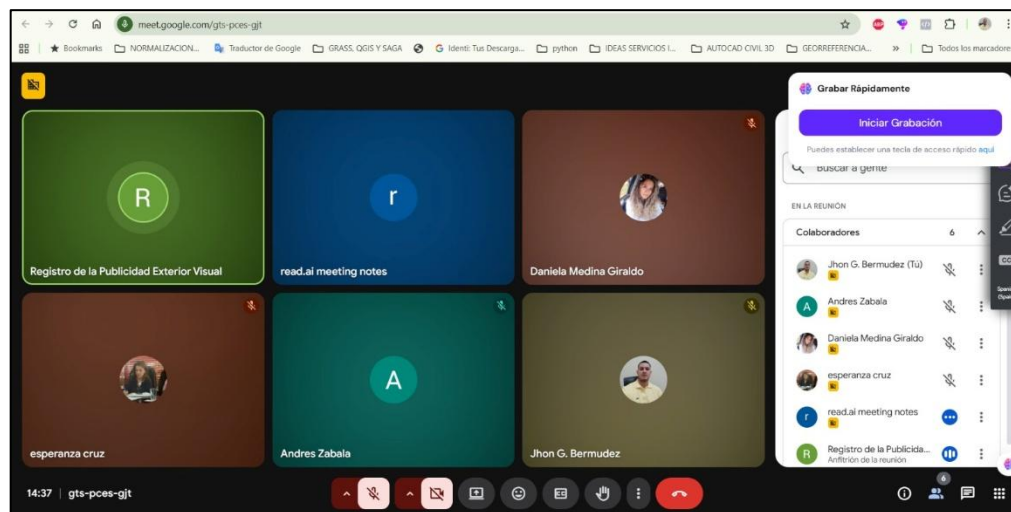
meet.google.com/gts-pces-gjt

Bookmarks NORMALIZACION... Traductor de Google GRASS, QGIS Y SAGA G Identi: Tus Descarga... python IDEAS SERVICIOS I... AUTOCAD CIVIL 3D GEORREFERENCIA... » Todos los marcadores

Grabar Rápidamente

Iniciar Grabación

Puedes establecer una tecla de acceso rápido aquí

R
Registro de la Publicidad Exterior Visual

r
read.ai meeting notes

Daniela Medina Giraldo

esperanza cruz

A
Andres Zabala

Jhon G. Bermudez

Buscar a gente

EN LA REUNIÓN

Colaboradores 6

Jhon G. Bermudez (Tú)

Andres Zabala

Daniela Medina Giraldo

esperanza cruz

read.ai meeting notes

Registro de la Publicida...
Anfitrión de la reunión

14:37 | gts-pces-gjt

6